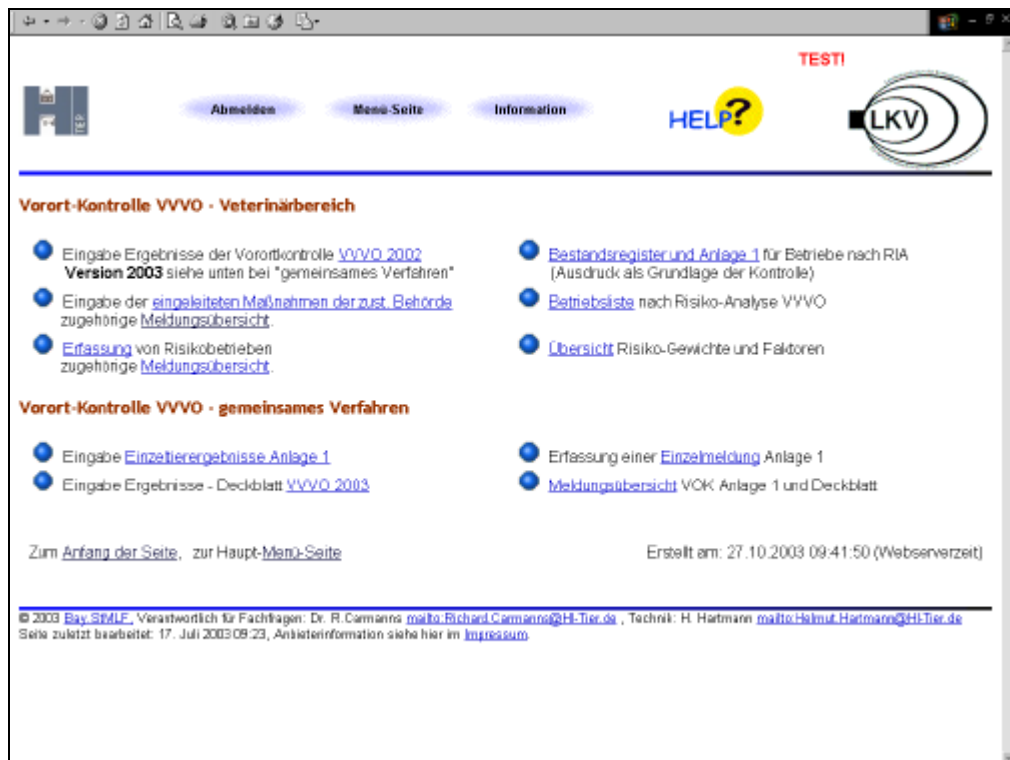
TEST!

Abmelden Menü-Seite Information

HELP?

LKV

Vorort-Kontrolle VVVO - Veterinärbereich

Eingabe Ergebnisse der Vorortkontrolle VVVO 2002 **Version 2003** siehe unten bei "gemeinsames Verfahren"

Eingabe der eingeleiteten Maßnahmen der zust. Behörde zugehörige Meldungsübersicht.

Erfassung von Risikobetrieben zugehörige Meldungsübersicht.

Bestandsregister und Anlage 1 für Betriebe nach RIA (Ausdruck als Grundlage der Kontrolle)

Betriebsliste nach Risiko-Analyse VVVO

Übersicht Risiko-Gewichte und Faktoren

Vorort-Kontrolle VVVO - gemeinsames Verfahren

Eingabe Einzeltierergebnisse Anlage 1

Eingabe Ergebnisse - Deckblatt VVVO 2003

Erfassung einer Einzelmeldung Anlage 1

Meldungsübersicht VOK Anlage 1 und Deckblatt

Zum Anfang der Seite, zur Haupt-Menü-Seite

Erstellt am: 27.10.2003 09:41:50 (Webserverzeit)

© 2003 Bay. StMLF, Verantwortlich für Fachfragen: Dr. R.Carmanns mailto:Richard.Carmanns@HI-Tier.de , Technik: H. Hartmann mailto:Helmut.Hartmann@HI-Tier.de
Seite zuletzt bearbeitet: 17. Juli 2003 09:23, Anbieterinformation siehe hier im Impressum.